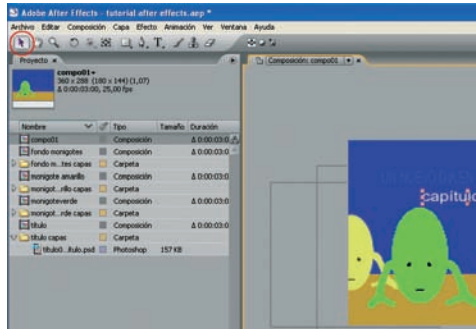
Adobe After Effects - tutorial after effects.aep *

Archivo Editar Composición Capa Efecto Animación Ver Ventana Ayuda

Proyecto ×

compo01 ▾
360 x 288 (180 x 144) (1,07)
Δ 0:00:03:00, 25,00 fps

Composición: compo01 ×

| Nombre | Tipo | Tamaño | Duración |
|---|---|---|---|
| compo01 | Composición | | Δ 0:00:03:0 |
| fondo monigotes | Composición | | Δ 0:00:03:0 |
| fondo m...tes capas | Carpeta | | |
| monigote amarillo | Composición | | Δ 0:00:03:0 |
| monigot...rillo capas | Carpeta | | |
| monigoteverde | Composición | | Δ 0:00:03:0 |
| monigot...rde capas | Carpeta | | |
| título | Composición | | Δ 0:00:03:0 |
| título capas | Carpeta | | |
| título0...ítulo.psd | Photoshop | 157 KB | |

capítulo